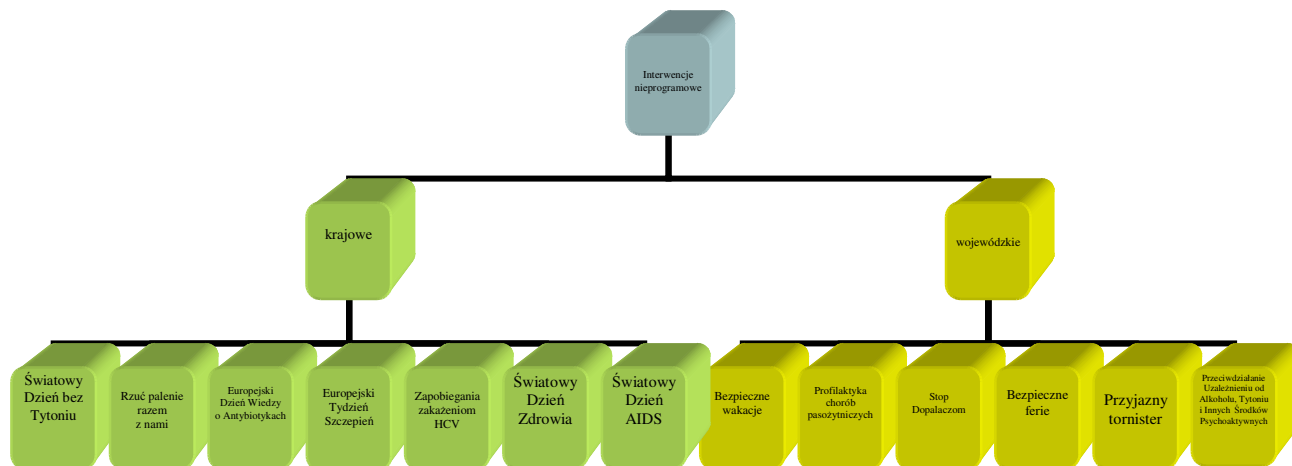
Interwencje nieprogramowe

krajowe

wojewódzkie

Światowy Dzień bez Tytoniu

Rzuć palenie razem z nami

Europejski Dzień Wiedzy o Antybiotykach

Europejski Tydzień Szczepień

Zapobiegania zakażeniom HCV

Światowy Dzień Zdrowia

Światowy Dzień AIDS

Bezpieczne wakacje

Profilaktyka chorób pasożytniczych

Stop Dopalaczom

Bezpieczne ferie

Przyjazny tornister

Przeciwdziałanie Uzależnieniu od Alkoholu, Tytoniu i Innych Środków Psychoaktywnych